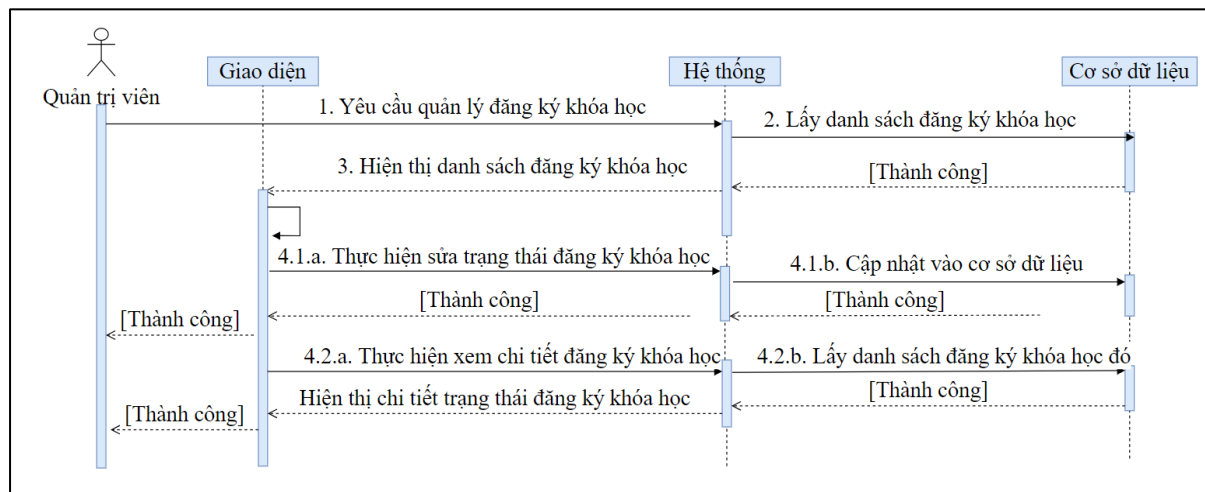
Quản trị viên

Giao diện

Hệ thống

Cơ sở dữ liệu

1. Yêu cầu quản lý đăng ký khóa học

2. Lấy danh sách đăng ký khóa học

[Thành công]

3. Hiện thị danh sách đăng ký khóa học

4.1.a. Thực hiện sửa trạng thái đăng ký khóa học

4.1.b. Cập nhật vào cơ sở dữ liệu

[Thành công]

[Thành công]

[Thành công]

4.2.a. Thực hiện xem chi tiết đăng ký khóa học

4.2.b. Lấy danh sách đăng ký khóa học đó

[Thành công]

Hiện thị chi tiết trạng thái đăng ký khóa học

[Thành công]